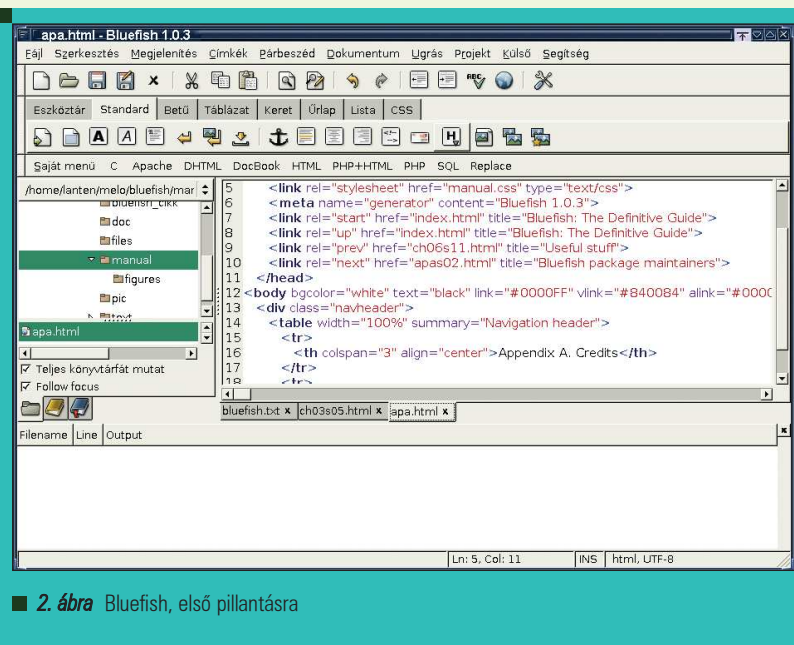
apa.html - Bluefish 1.0.3

Fájl Szerkesztés Megjelenítés Címkék Párbeszéd Dokumentum Ugrás Projekt Külső Segítség

Eszköztár Standard Betű Táblázat Keret Űrlap Lista CSS

Saját menü C Apache DHTML DocBook HTML PHP+HTML PHP SQL Replace

/home/lanten/melo/bluefish/mar

bluefish_cikk
doc
files
manual
figures
pic
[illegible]

apa.html

Teljes könyvtárfát mutat
Follow focus

5 <link rel="stylesheet" href="manual.css" type="text/css">
6 <meta name="generator" content="Bluefish 1.0.3">
7 <link rel="start" href="index.html" title="Bluefish: The Definitive Guide">
8 <link rel="up" href="index.html" title="Bluefish: The Definitive Guide">
9 <link rel="prev" href="ch06s11.html" title="Useful stuff">
10 <link rel="next" href="apas02.html" title="Bluefish package maintainers">
11 </head>
12 <body bgcolor="white" text="black" link="#0000FF" vlink="#840084" alink="#000C
13 <div class="navheader">
14 <table width="100%" summary="Navigation header">
15 <tr>
16 <th colspan="3" align="center">Appendix A. Credits</th>
17 </tr>
18 <tr>

bluefish.txt × ch03s05.html × apa.html ×

Filename Line Output

Ln: 5, Col: 11 INS html, UTF-8

2. ábra Bluefish, első pillantásra